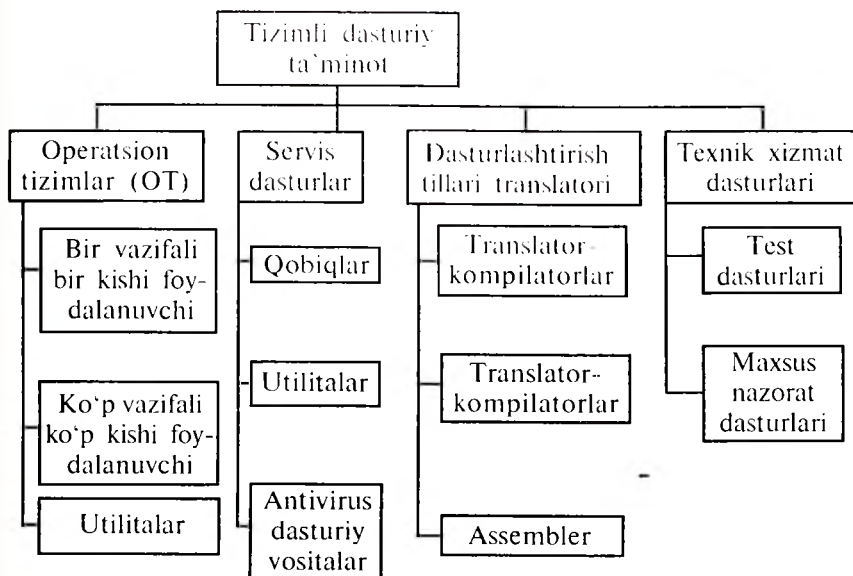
Tizimli dasturiy ta'minot

Operatsion tizimlar (OT)

Bir vazifali bir kishi foydalanuvchi

Ko'p vazifali ko'p kishi foydalanuvchi

Utilitalar

Servis dasturlar

Qobiqlar

Utilitalar

Antivirus dasturiy vositalar

Dasturlashtirish tillari translatori

Translator-kompilatorlar

Translator-kompilatorlar

Assembler

Texnik xizmat dasturlari

Test dasturlari

Maxsus nazorat dasturlari